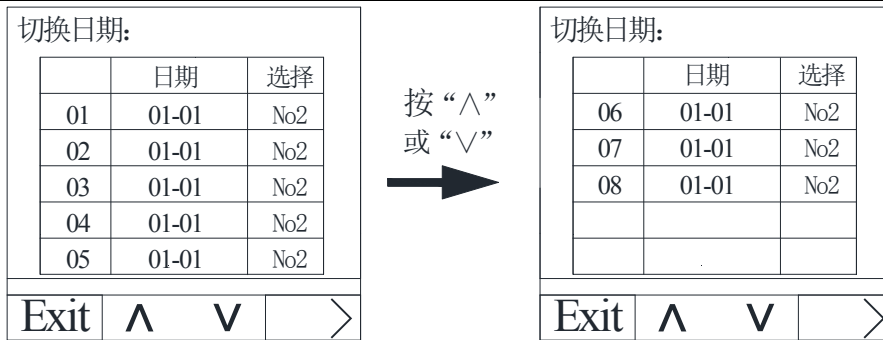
切换日期:

| | 日期 | 选择 |
|---|---|---|
| 01 | 01-01 | No2 |
| 02 | 01-01 | No2 |
| 03 | 01-01 | No2 |
| 04 | 01-01 | No2 |
| 05 | 01-01 | No2 |

Exit ∧ ∨ >

按“∧”或“∨”

切换日期:

| | 日期 | 选择 |
|---|---|---|
| 06 | 01-01 | No2 |
| 07 | 01-01 | No2 |
| 08 | 01-01 | No2 |
| | | |
| | | |

Exit ∧ ∨ >